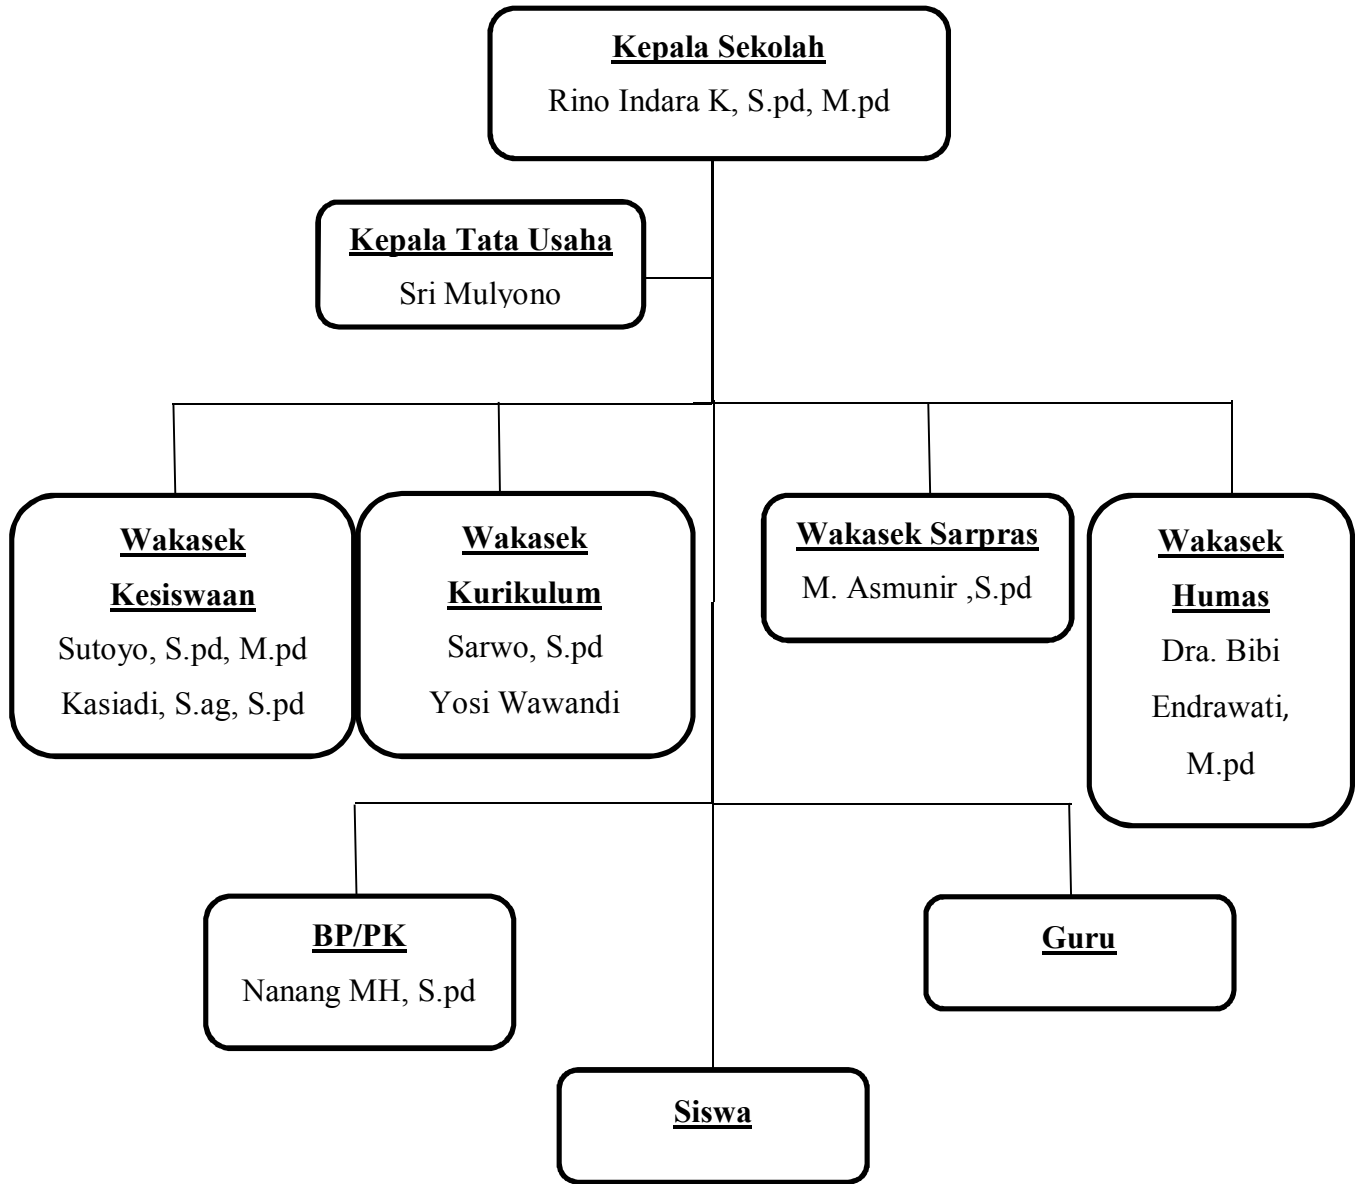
Kepala Sekolah
Rino Indara K, S.pd, M.pd

Kepala Tata Usaha
Sri Mulyono

Wakasek Kesiswaan
Sutoyo, S.pd, M.pd
Kasiadi, S.ag, S.pd

Wakasek Kurikulum
Sarwo, S.pd
Yosi Wawandi

Wakasek Sarpras
M. Asmunir ,S.pd

Wakasek Humas
Dra. Bibi Endrawati, M.pd

BP/PK
Nanang MH, S.pd

Guru

Siswa